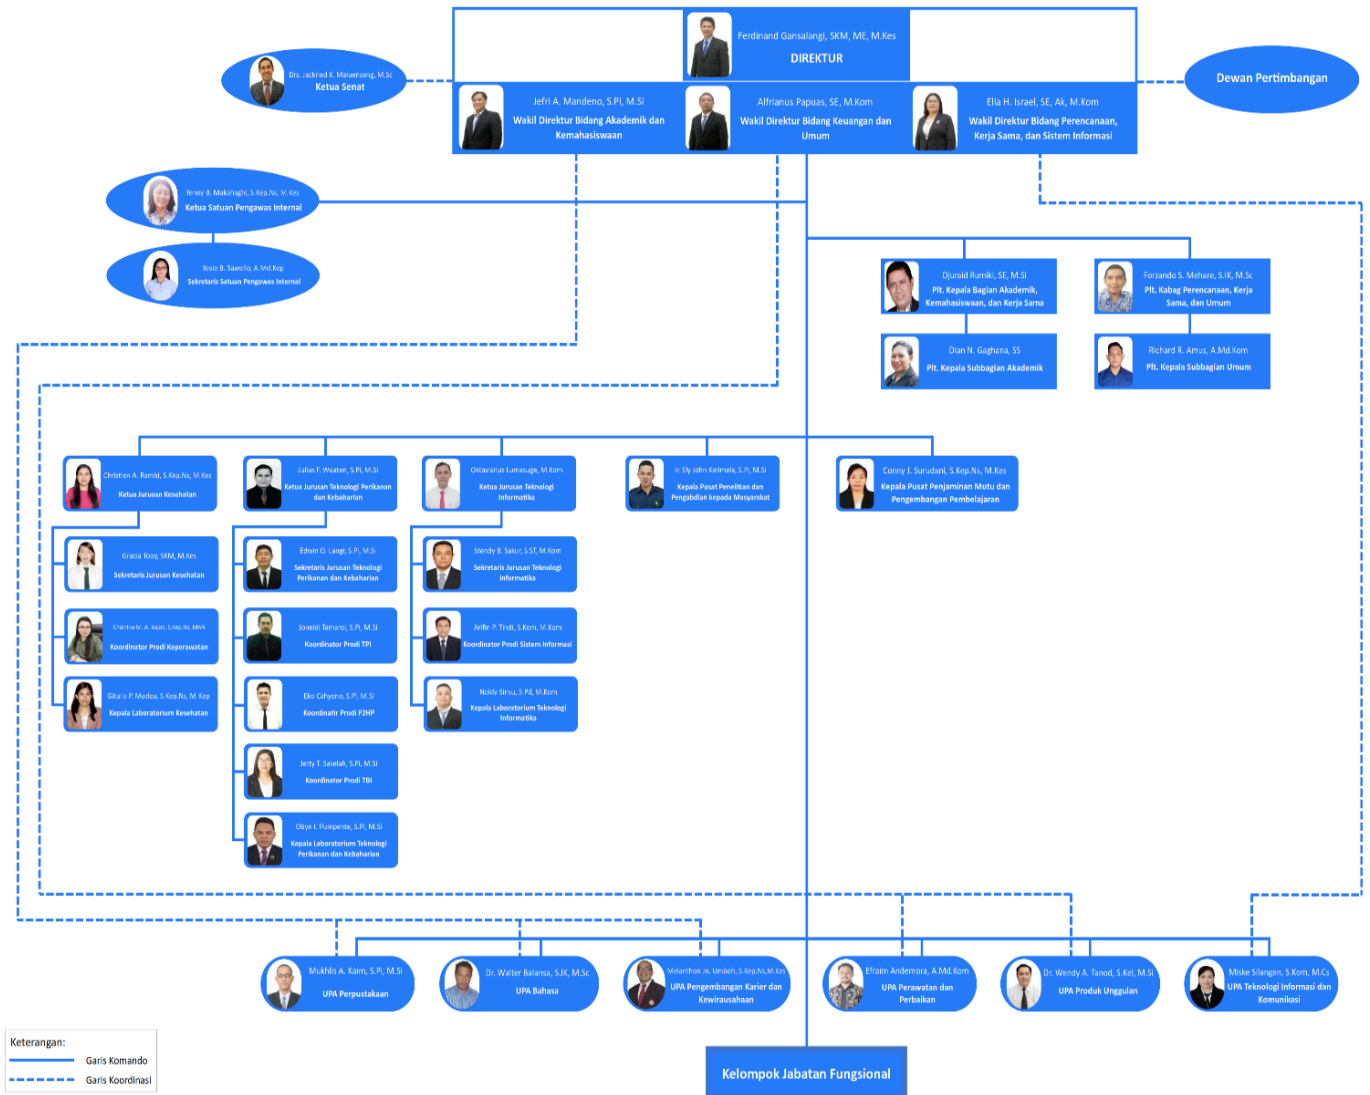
Ferdinand Gansalangi, SKM, ME, M.Kes
DIREKTUR

Drs. Jackred K. Maluenseng, M.Sc
Ketua Senat

Dewan Pertimbangan

Jefri A. Mandeno, S.Pi, M.Si
Wakil Direktur Bidang Akademik dan Kemahasiswaan

Alfrianus Papuas, SE, M.Kom
Wakil Direktur Bidang Keuangan dan Umum

Ella H. Israel, SE, Ak, M.Kom
Wakil Direktur Bidang Perencanaan, Kerja Sama, dan Sistem Informasi

Yenny B. Makahaghi, S.Kep.Ns, M.Kes
Ketua Satuan Pengawas Internal

Yosie B. Saerolo, A.Md.Kep
Sekretaris Satuan Pengawas Internal

Djuraid Rumiki, SE, M.Si
Plt. Kepala Bagian Akademik, Kemahasiswaan, dan Kerja Sama

Forzando S. Mehare, S.IK, M.Sc
Plt. Kabag Perencanaan, Kerja Sama, dan Umum

Dian N. Gaghana, SS
Plt. Kepala Subbagian Akademik

Richard R. Amus, A.Md.Kom
Plt. Kepala Subbagian Umum

Christien A. Rambi, S.Kep.Ns, M.Kes
Ketua Jurusan Kesehatan

Julius F. Weatan, S.Pi, M.Si
Ketua Jurusan Teknologi Perikanan dan Kebaharian

Oktavianus Lumasuge, M.Kom
Ketua Jurusan Teknologi Informatika

Ir. Ely John Karimela, S.Pi, M.Si
Kepala Pusat Penelitian dan Pengabdian kepada Masyarakat

Conny J. Surudani, S.Kep.Ns, M.Kes
Kepala Pusat Penjaminan Mutu dan Pengembangan Pembelajaran

Gracia Tooy, SKM, M.Kes
Sekretaris Jurusan Kesehatan

Charina N. A. Kajan, S.Kep.Ns, MAN
Koordinator Prodi Keperawatan

Gitalia P. Medea, S.Kep.Ns, M.Kep
Kepala Laboratorium Kesehatan

Edwin O. Langi, S.Pi, M.Si
Sekretaris Jurusan Teknologi Perikanan dan Kebaharian

Jonaldi Tamarol, S.Pi, M.Si
Koordinator Prodi TPI

Eko Cahyono, S.Pi, M.Si
Koordinatr Prodi P2HP

Jetty T. Saselah, S.Pi, M.Si
Koordinator Prodi TBI

Obye L. Pumpente, S.Pi, M.Si
Kepala Laboratorium Teknologi Perikanan dan Kebaharian

Stendy B. Sakur, S.ST, M.Kom
Sekretaris Jurusan Teknologi Informatika

Arifie P. Tindi, S.Kom, M.Kom
Koordinator Prodi Sistem Informasi

Nuldy Sirsu, S.Pd, M.Kom
Kepala Laboratorium Teknologi Informatika

Mukhlis A. Kaim, S.Pi, M.Si
UPA Perpustakaan

Dr. Walter Balansa, S.IK, M.Sc
UPA Bahasa

Melanthon Ja. Umbach, S.Kep.Ns,M.Kes
UPA Pengembangan Karier dan Kewirausahaan

Efraim Andemora, A.Md.Kom
UPA Perawatan dan Perbaikan

Dr. Wendy A. Tanod, S.Kel, M.Si
UPA Produk Unggulan

Miske Silangen, S.Kom, M.Cs
UPA Teknologi Informasi dan Komunikasi

Kelompok Jabatan Fungsional

Keterangan:
Garis Komando
Garis Koordinasi